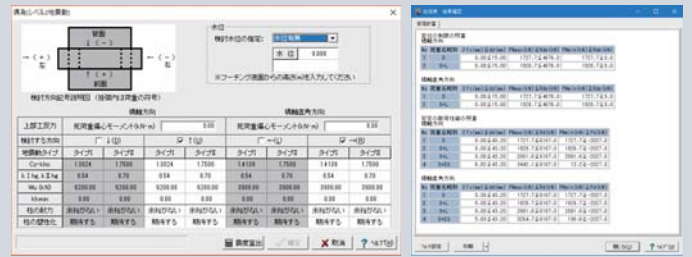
液化/レベル2地震動

背面

↓ (−)

→ (+)

左

右

← (−)

↑ (+)

前面

検討方向記号説明図（地盤内土質量の符号）

水位

検討する水位の指定: 水位無関

水位 0.000

※フーチング底面からの高さ(m)を入力してください

| | 橋軸方向 | | | | 橋軸直角方向 | | | |
|---|---|---|---|---|---|---|---|---|
| 上部工反力 | 死荷重偏心モーメント(kN·m) | 0.00 | | | 死荷重偏心モーメント(kN·m) | 0.00 | | |
| 検討する方向 | ↓(I) | | ☑ ↑(II) | | ←(I) | | ☑ →(II) | |
| 地震動タイプ | タイプI | タイプII | タイプI | タイプII | タイプI | タイプII | タイプI | タイプII |
| Cz·khc | 1.0024 | 1.7500 | 1.0024 | 1.7500 | 1.4126 | 1.7500 | 1.4126 | 1.7500 |
| k.I hg, k.II hg | 0.54 | 0.70 | 0.54 | 0.70 | 0.54 | 0.70 | 0.54 | 0.70 |
| Wu (kN) | 6200.00 | 6200.00 | 6200.00 | 6200.00 | 2600.00 | 2600.00 | 2600.00 | 2600.00 |
| khmin | 0.00 | 0.00 | 0.00 | 0.00 | 0.00 | 0.00 | 0.00 | 0.00 |
| 柱の耐力 | 未検討ない | 未検討ない | 未検討ない | 未検討ない | 未検討ない | 未検討ない | 未検討ない | 未検討ない |
| 柱の塑性化 | 照査する | 照査する | 照査する | 照査する | 照査する | 照査する | 照査する | 照査する |

偏差設定 確定 取消 ヘルプ(H)

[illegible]

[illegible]

橋軸方向

橋軸直角方向

橋軸方向

橋軸直角方向

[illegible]

閉じる ヘルプ